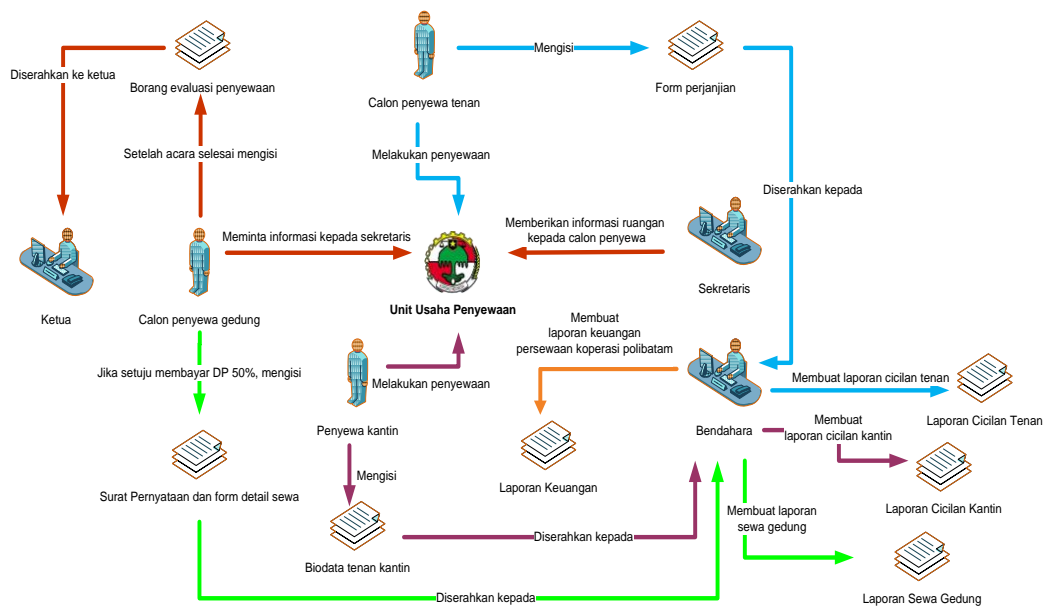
Diserahkan ke ketua

Borang evaluasi penyewaan

Setelah acara selesai mengisi

Calon penyewa tenan

Mengisi

Form perjanjian

Melakukan penyewaan

Diserahkan kepada

Ketua

Meminta informasi kepada sekretaris

Calon penyewa gedung

Unit Usaha Penyewaan

Memberikan informasi ruangan kepada calon penyewa

Sekretaris

Membuat laporan keuangan persewaan koperasi polibatam

Jika setuju membayar DP 50%, mengisi

Melakukan penyewaan

Penyewa kantin

Bendahara

Membuat laporan cicilan tenan

Laporan Cicilan Tenan

Membuat laporan cicilan kantin

Laporan Keuangan

Mengisi

Surat Pernyataan dan form detail sewa

Laporan Cicilan Kantin

Membuat laporan sewa gedung

Diserahkan kepada

Biodata tenan kantin

Laporan Sewa Gedung

Diserahkan kepada